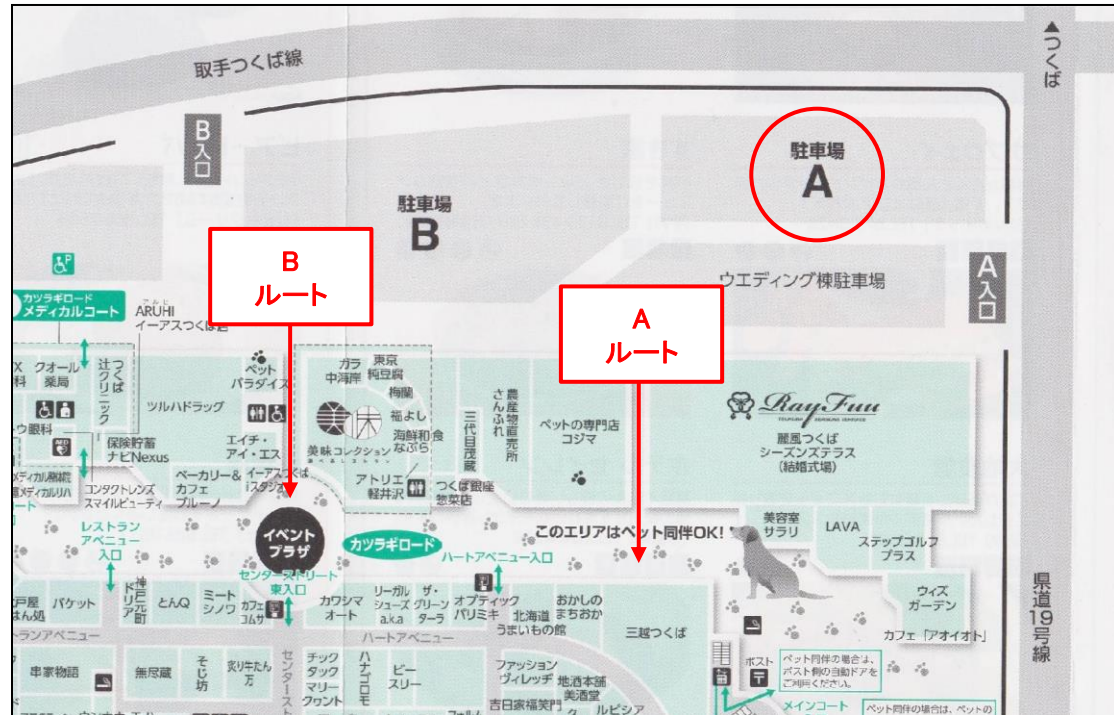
取手つくば線

▲つくば

B入口

駐車場
A

駐車場
B

ウエディング棟駐車場

A入口

B
ルート

A
ルート

カツラギロード
メディカルコート

ARUHI
イーアスつくば店

X
科

クオール
薬局

つくば
辻クリニック

ペット
パラダイス

ガラ
中海岸

東京
純豆腐

梅蘭

福よし

海鮮和食
なぶら

美味コレクション

ツルハドラッグ

ウ眼科

保険貯蓄
ナビNexus

エイチ・
アイ・エス

ベーカリー&
カフェ
ブルーノ

イーアスつくば
iスタジオ

メディカル眼鏡
メディカルリハ

コンタクトレンズ
スマイルビューティ

三代目茂蔵

さんふれ

農産物直売所

ペットの専門店
コジマ

Ray Fuu

麗風つくば
シーズンズテラス
(結婚式場)

アトリエ
軽井沢

つくば銀座
惣菜店

レストラン
アベニュー
入口

イベント
プラザ

カツラギロード

ハートアベニュー入口

このエリアはペット同伴OK!

美容室
サラリ

LAVA

ステップゴルフ
プラス

ウィズ
ガーデン

カフェ「アオイオト」

センターストリート
東入口

戸屋
まん処

バケット

神戸元町ドリア

とんQ

ミート
シノワ

カフェ
コムサ

カワシマ
オート

リーガル
シューズ
a.k.a

ザ・
グリーン
ターラ

オプティック
パリミキ

北海道
うまいもの館

おかしの
まちおか

三越つくば

県道19号線

トランアベニュー

ハートアベニュー

センターストリート

串家物語

無尽蔵

そじ坊

炙りたん万

チック
タック
マリー
クワント

ハナゴロモ

ビー
スリー

ファッション
ヴィレッジ

地酒本舗
美酒堂

吉田家福笑門

ルピシア

ポスト

ペット同伴の場合は、
ポスト側の自動ドアを
ご利用ください。

メインコート

ペット同伴の場合は、ペットの